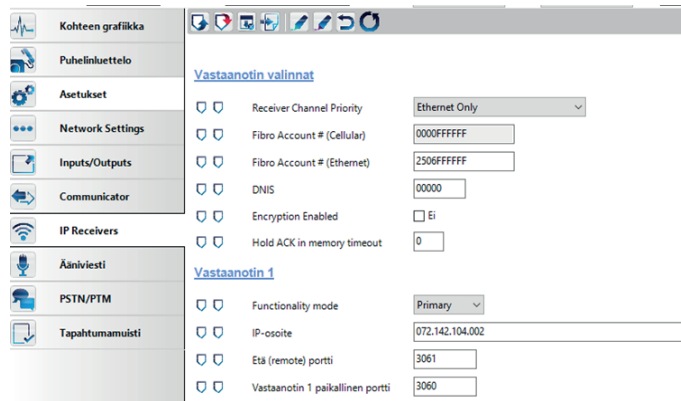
Kohteen grafiikka
Puhelinluettelo
Asetukset
Network Settings
Inputs/Outputs
Communicator
IP Receivers
Ääniviesti
PSTN/PTM
Tapahtumamuisti

Vastaanotin valinnat

| Receiver Channel Priority | Ethernet Only |
|---|---|
| Fibro Account # (Cellular) | 0000FFFFFF |
| Fibro Account # (Ethernet) | 2506FFFFFF |
| DNIS | 00000 |
| Encryption Enabled | Ei |
| Hold ACK in memory timeout | 0 |

Vastaanotin 1

| Functionality mode | Primary |
|---|---|
| IP-osoite | 072.142.104.002 |
| Etä (remote) portti | 3061 |
| Vastaanotin 1 paikallinen portti | 3060 |